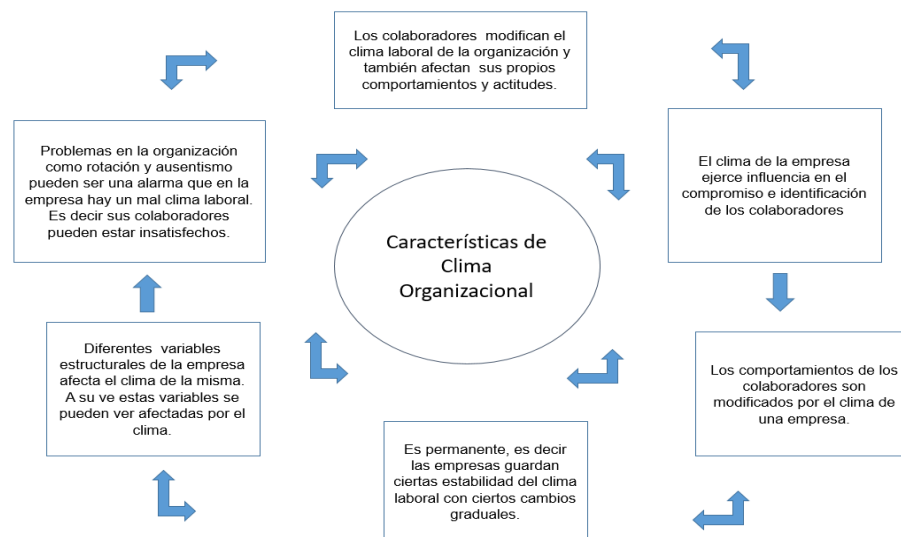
Los colaboradores modifican el clima laboral de la organización y también afectan sus propios comportamientos y actitudes.

Problemas en la organización como rotación y ausentismo pueden ser una alarma que en la empresa hay un mal clima laboral. Es decir sus colaboradores pueden estar insatisfechos.

El clima de la empresa ejerce influencia en el compromiso e identificación de los colaboradores

Características de Clima Organizacional

Diferentes variables estructurales de la empresa afecta el clima de la misma. A su ve estas variables se pueden ver afectadas por el clima.

Los comportamientos de los colaboradores son modificados por el clima de una empresa.

Es permanente, es decir las empresas guardan ciertas estabilidad del clima laboral con ciertos cambios graduales.